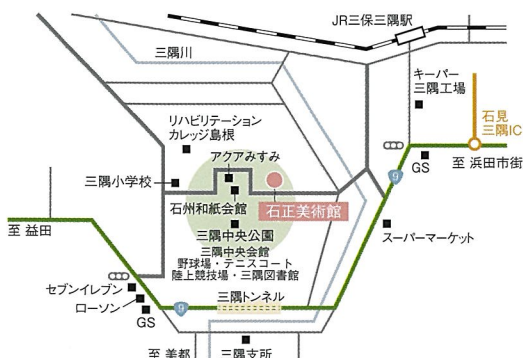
JR三保三隅駅

三隅川

キーパー
三隅工場

石見
三隅IC

リハビリテーション
カレッジ島根

アクアみすみ

三隅小学校

GS

至 浜田市街

9

石州和紙会館

石正美術館

至 益田

三隅中央公園
三隅中央会館
野球場・テニスコート
陸上競技場・三隅図書館

スーパーマーケット

セブンイレブン

ローソン

9

三隅トンネル

GS

至 美都

三隅支所